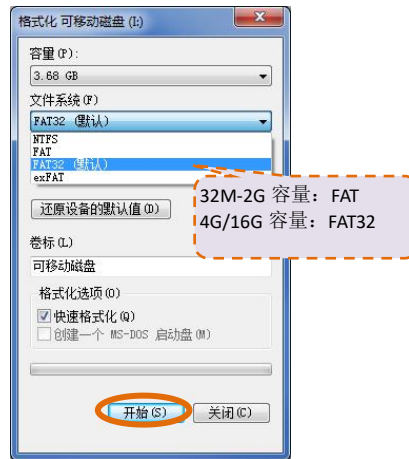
格式化 可移动磁盘 (I:)

容量(P):
3.68 GB

文件系统(F)
FAT32 (默认)
NTFS
FAT
FAT32 (默认)
exFAT

32M-2G 容量：FAT
4G/16G 容量：FAT32

还原设备的默认值(D)

卷标(L)
可移动磁盘

格式化选项(O)
快速格式化(Q)
创建一个 MS-DOS 启动盘(M)

开始(S)
关闭(C)